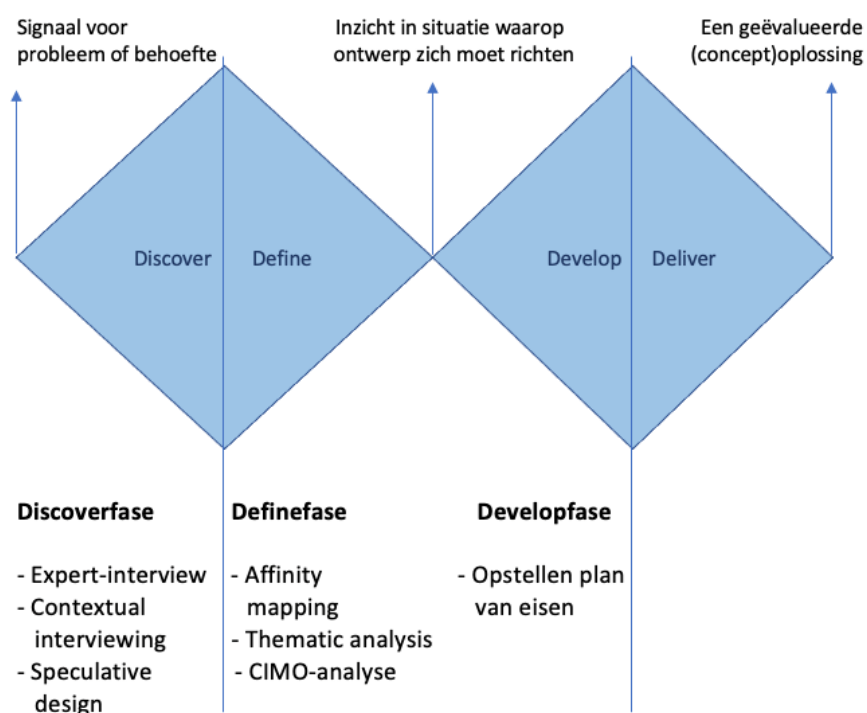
Signaal voor probleem of behoefte

Inzicht in situatie waarop ontwerp zich moet richten

Een geëvalueerde (concept)oplossing

Discover

Define

Develop

Deliver

**Discoverfase**

- Expert-interview
- Contextual interviewing
- Speculative design

**Definefase**

- Affinity mapping
- Thematic analysis
- CIMO-analyse

**Developfase**

- Opstellen plan van eisen